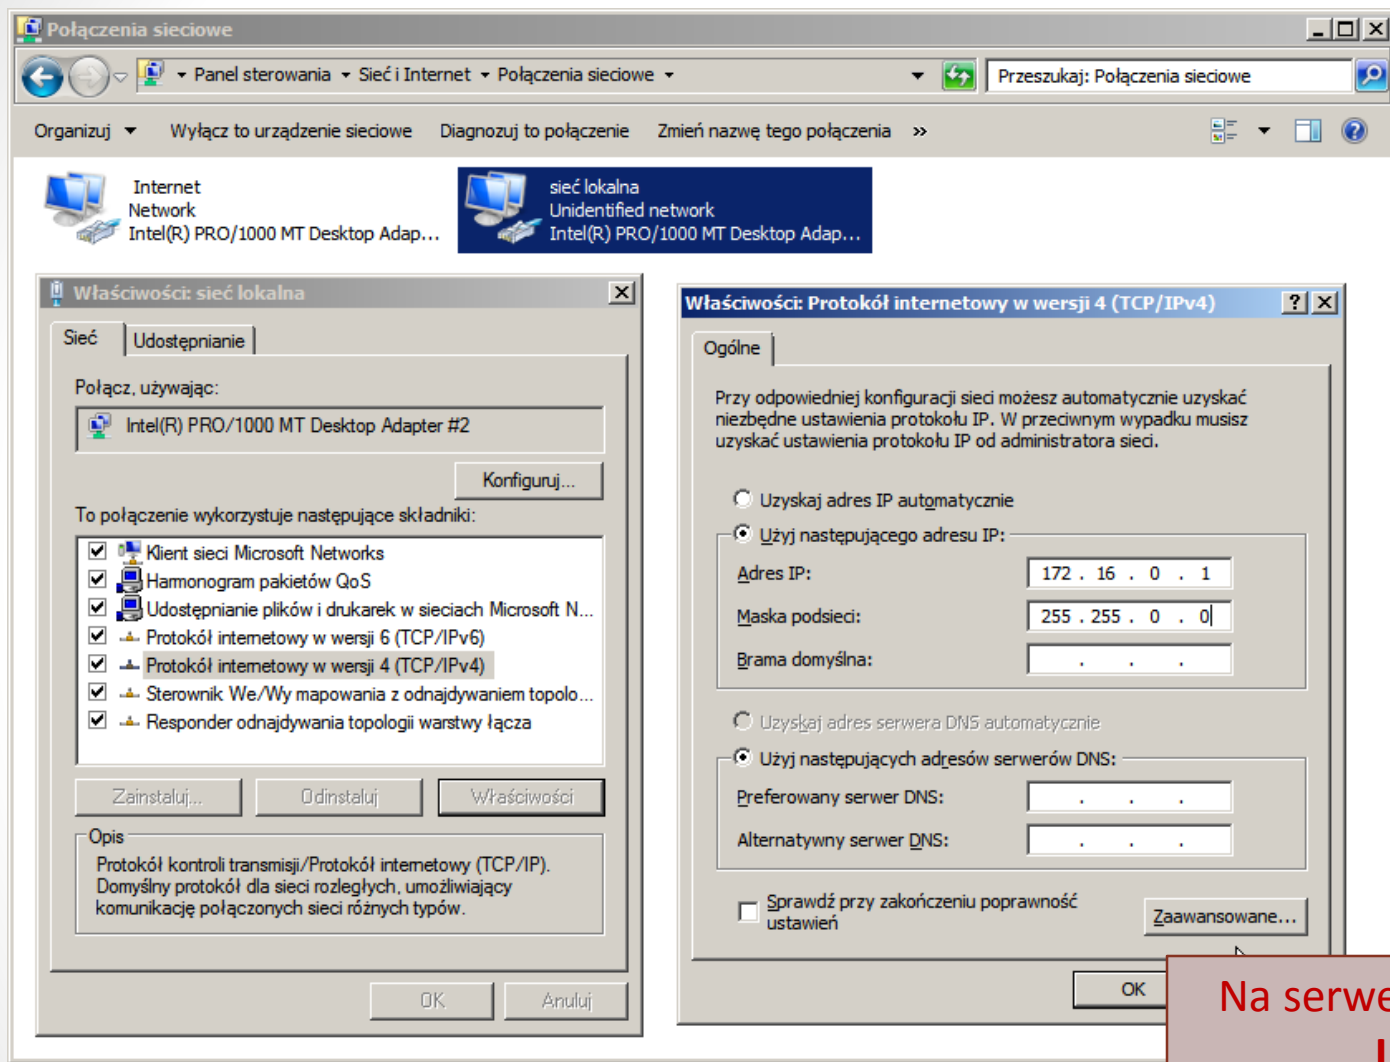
Połączenia sieciowe

Panel sterowania ▸ Sieć i Internet ▸ Połączenia sieciowe

Przeszukaj: Połączenia sieciowe

Organizuj ▾ Wyłącz to urządzenie sieciowe Diagnozuj to połączenie Zmień nazwę tego połączenia »

Internet
Network
Intel(R) PRO/1000 MT Desktop Adap...

sieć lokalna
Unidentified network
Intel(R) PRO/1000 MT Desktop Adap...

Właściwości: sieć lokalna

Sieć | Udostępnianie

Połącz, używając:

Intel(R) PRO/1000 MT Desktop Adapter #2

Konfiguruj...

To połączenie wykorzystuje następujące składniki:

Klient sieci Microsoft Networks
Harmonogram pakietów QoS
Udostępnianie plików i drukarek w sieciach Microsoft N...
Protokół internetowy w wersji 6 (TCP/IPv6)
Protokół internetowy w wersji 4 (TCP/IPv4)
Sterownik We/Wy mapowania z odnajdywaniem topolo...
Responder odnajdywania topologii warstwy łącza

Zainstaluj... Odinstaluj Właściwości

Opis
Protokół kontroli transmisji/Protokół internetowy (TCP/IP). Domyślny protokół dla sieci rozległych, umożliwiający komunikację połączonych sieci różnych typów.

OK Anuluj

Właściwości: Protokół internetowy w wersji 4 (TCP/IPv4)

Ogólne

Przy odpowiedniej konfiguracji sieci możesz automatycznie uzyskać niezbędne ustawienia protokołu IP. W przeciwnym wypadku musisz uzyskać ustawienia protokołu IP od administratora sieci.

Uzyskaj adres IP automatycznie
Użyj następującego adresu IP:
Adres IP: 172 . 16 . 0 . 1
Maska podsieci: 255 . 255 . 0 . 0
Brama domyślna: . . .

Uzyskaj adres serwera DNS automatycznie
Użyj następujących adresów serwerów DNS:
Preferowany serwer DNS: . . .
Alternatywny serwer DNS: . . .

Sprawdź przy zakończeniu poprawność ustawień

Zaawansowane...

OK

Na serwe
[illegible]